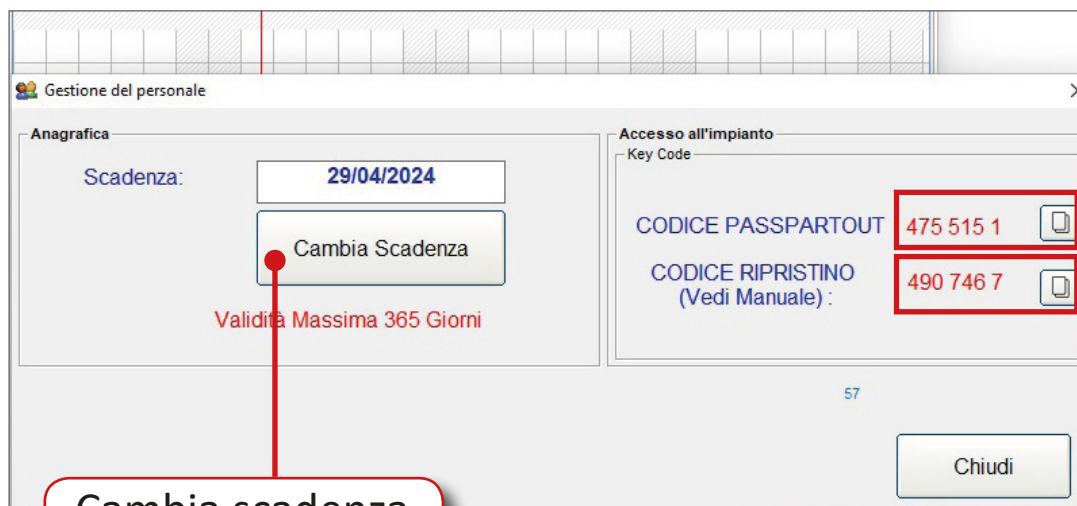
Gestione del personale

Anagrafica

Scadenza: 29/04/2024

Cambia Scadenza

Validità Massima 365 Giorni

Accesso all'impianto

Key Code

CODICE PASSPARTOUT 475 515 1

CODICE RIPRISTINO (Vedi Manuale) : 490 746 7

57

Chiudi

Cambia scadenza